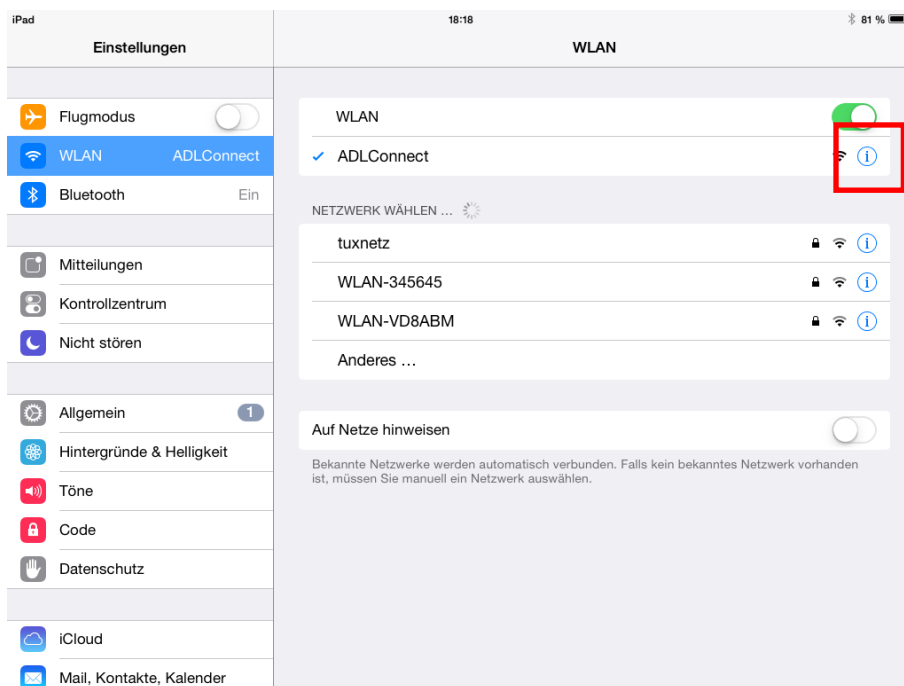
iPad

18:18

81 %

Einstellungen

Flugmodus

WLAN ADLConnect

Bluetooth Ein

Mitteilungen

Kontrollzentrum

Nicht stören

Allgemein 1

Hintergründe & Helligkeit

Töne

Code

Datenschutz

iCloud

Mail, Kontakte, Kalender

WLAN

WLAN

✓ ADLConnect

NETZWERK WÄHLEN ...

tuxnetz

WLAN-345645

WLAN-VD8ABM

Anderes ...

Auf Netze hinweisen

Bekannte Netzwerke werden automatisch verbunden. Falls kein bekanntes Netzwerk vorhanden ist, müssen Sie manuell ein Netzwerk auswählen.